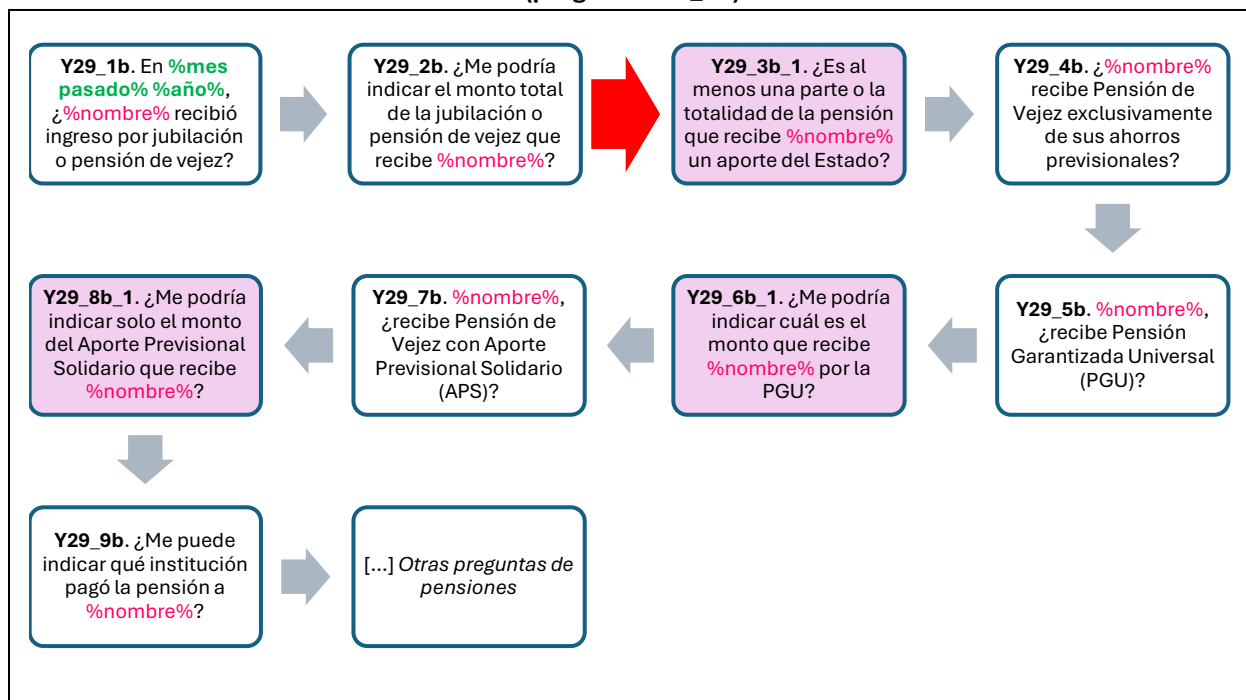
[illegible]

**Y29_1b**. En %mes pasado% %año%, ¿%nombre% recibió ingreso por jubilación o pensión de vejez?

**Y29_2b**. ¿Me podría indicar el monto total de la jubilación o pensión de vejez que recibe %nombre%?

**Y29_3b_1**. ¿Es al menos una parte o la totalidad de la pensión que recibe %nombre% un aporte del Estado?

**Y29_4b**. ¿%nombre% recibe Pensión de Vejez exclusivamente de sus ahorros previsionales?

**Y29_5b**. %nombre%, ¿recibe Pensión Garantizada Universal (PGU)?

**Y29_6b_1**. ¿Me podría indicar cuál es el monto que recibe %nombre% por la PGU?

**Y29_7b**. %nombre%, ¿recibe Pensión de Vejez con Aporte Previsional Solidario (APS)?

**Y29_8b_1**. ¿Me podría indicar solo el monto del Aporte Previsional Solidario que recibe %nombre%?

**Y29_9b**. ¿Me puede indicar qué institución pagó la pensión a %nombre%?

[...] *Otras preguntas de pensiones*